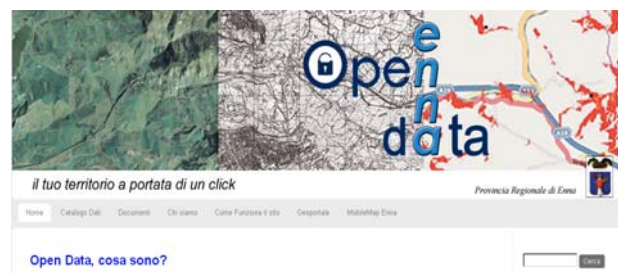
Open
enna
data

il tuo territorio a portata di un click

Provincia Regionale di Enna

Home Catalogo Dati Documenti Chi siamo Come Funziona il sito Geoportale MobileMap Enna

Open Data, cosa sono?

Cerca